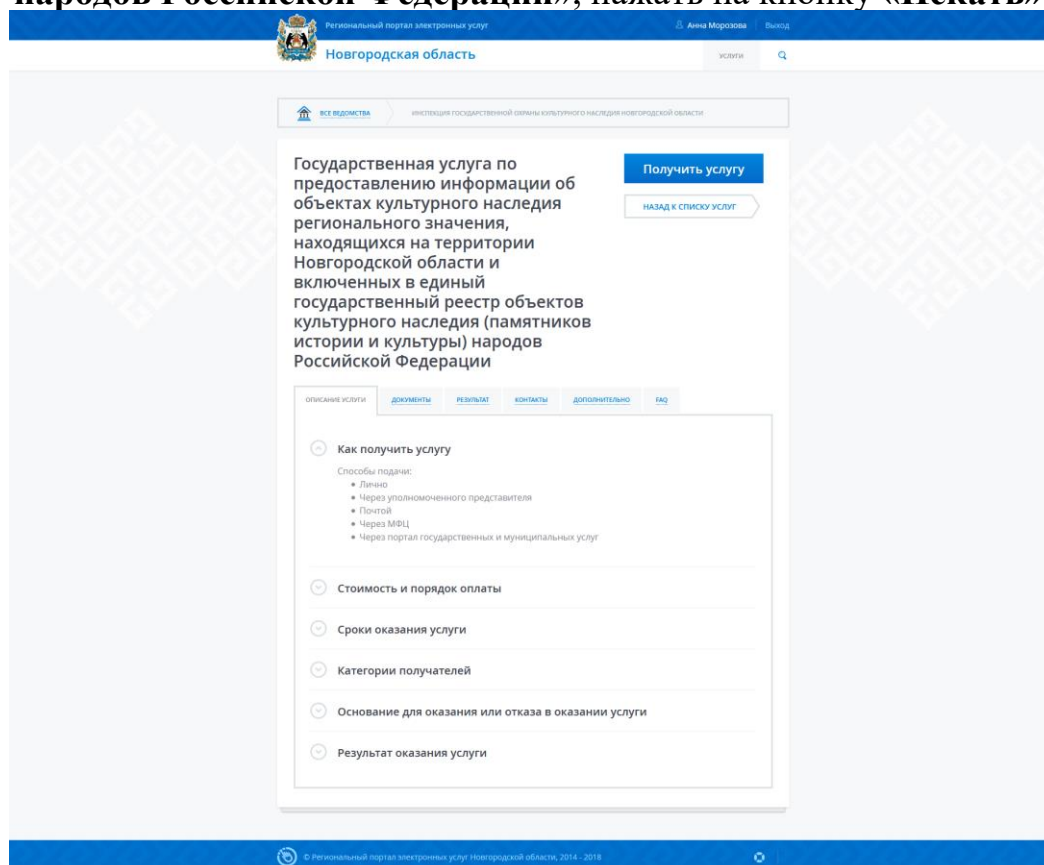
народов Российской Федерации», нажать на кнопку «Искать»

Региональный портал электронных услуг
Анна Морозова Выход
Новгородская область
УСЛУГИ

ВСЕ ВЕДОМСТВА
ИНСПЕКЦИЯ ГОСУДАРСТВЕННОЙ ОХРАНЫ КУЛЬТУРНОГО НАСЛЕДИЯ НОВГОРОДСКОЙ ОБЛАСТИ

Государственная услуга по предоставлению информации об объектах культурного наследия регионального значения, находящихся на территории Новгородской области и включенных в единый государственный реестр объектов культурного наследия (памятников истории и культуры) народов Российской Федерации

Получить услугу
НАЗАД К СПИСКУ УСЛУГ

ОПИСАНИЕ УСЛУГИ
ДОКУМЕНТЫ
РЕЗУЛЬТАТ
КОНТАКТЫ
ДОПОЛНИТЕЛЬНО
FAQ

Как получить услугу
Способы подачи:
• Лично
• Через уполномоченного представителя
• Почтой
• Через МФЦ
• Через портал государственных и муниципальных услуг

Стоимость и порядок оплаты

Сроки оказания услуги

Категории получателей

Основание для оказания или отказа в оказании услуги

Результат оказания услуги

© Региональный портал электронных услуг Новгородской области, 2014 - 2018